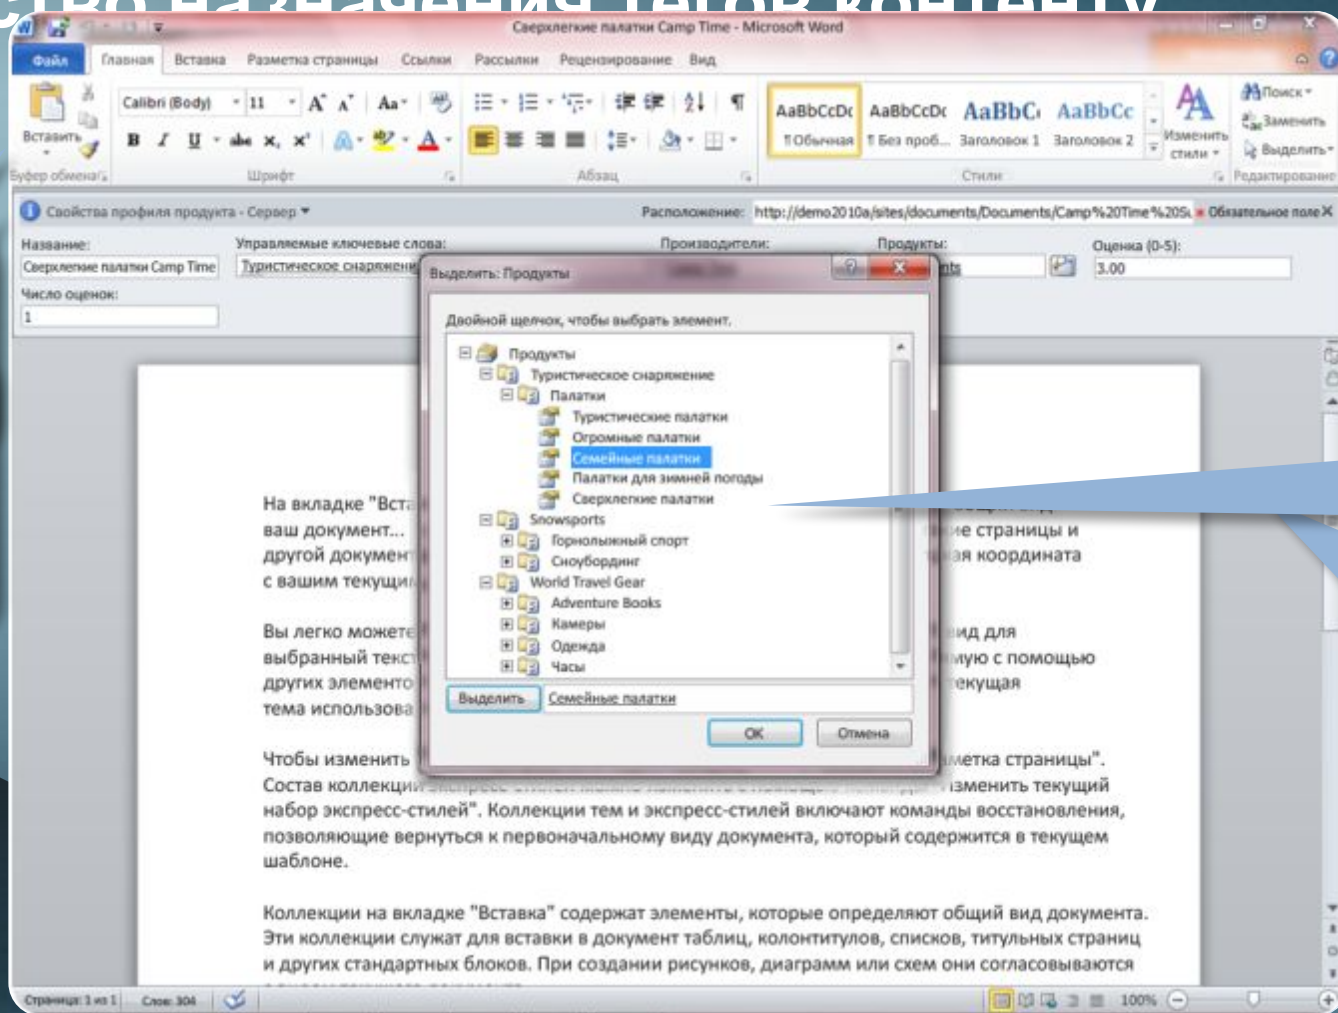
Сверхлегкие палатки Camp Time - Microsoft Word

Файл Главная Вставка Разметка страницы Ссылки Рассылки Рецензирование Вид

Вставить Calibri (Body) 11 Буфер обмена Шрифт Абзац

AaBbCcDc ¶ Обычный AaBbCcDc ¶ Без проб... AaBbC Заголовок 1 AaBbCc Заголовок 2 Изменить стили Стили

Поиск Заменить Выделить Редактирование

Свойства профиля продукта - Сервер Расположение: http://demo2010a/sites/documents/Documents/Camp%20Time%20S Обязательное поле

Название: Сверхлегкие палатки Camp Time Управляемые ключевые слова: Туристическое снаряжени Производители: Продукты: Оценка (0-5): 3.00

Число оценок: 1

Выделить: Продукты

Двойной щелчок, чтобы выбрать элемент.

Продукты
Туристическое снаряжение
Палатки
Туристические палатки
Огромные палатки
Семейные палатки
Палатки для зимней погоды
Сверхлегкие палатки
Snowsports
Горнолыжный спорт
Сноубординг
World Travel Gear
Adventure Books
Камеры
Одежда
Часы

Выделить Семейные палатки

ОК Отмена

На вкладке "Вст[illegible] ваш документ... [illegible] ие страницы и другой докумен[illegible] ая координата с вашим текущи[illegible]

Вы легко можете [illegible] ид для выбранный текс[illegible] мую с помощью других элементо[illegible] екущая тема использова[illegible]

Чтобы изменить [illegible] метка страницы". Состав коллекци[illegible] зменить текущий набор экспресс-стилей". Коллекции тем и экспресс-стилей включают команды восстановления, позволяющие вернуться к первоначальному виду документа, который содержится в текущем шаблоне.

Коллекции на вкладке "Вставка" содержат элементы, которые определяют общий вид документа. Эти коллекции служат для вставки в документ таблиц, колонтитулов, списков, титульных страниц и других стандартных блоков. При создании рисунков, диаграмм или схем они согласовываются

Страница: 1 из 1 Слов: 304 100%